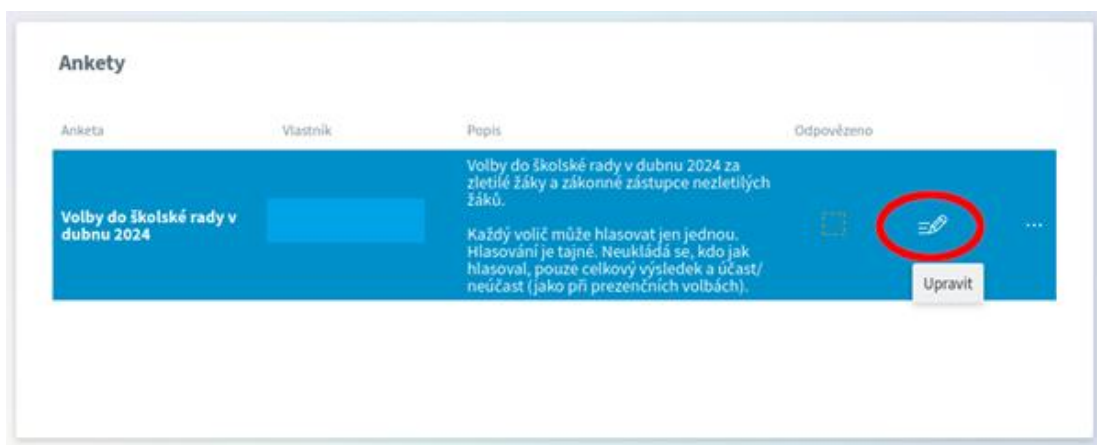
Ankety

| Anketa | Vlastník | Popis | Odpovězeno |
|---|---|---|---|
| Volby do školské rady v dubnu 2024 | | Volby do školské rady v dubnu 2024 za zletilé žáky a zákonné zástupce nezletilých žáků. Každý volič může hlasovat jen jednou. Hlasování je tajné. Neukládá se, kdo jak hlasoval, pouze celkový výsledek a účast/neúčast (jako při prezenčních volbách). | |

...

Upravit